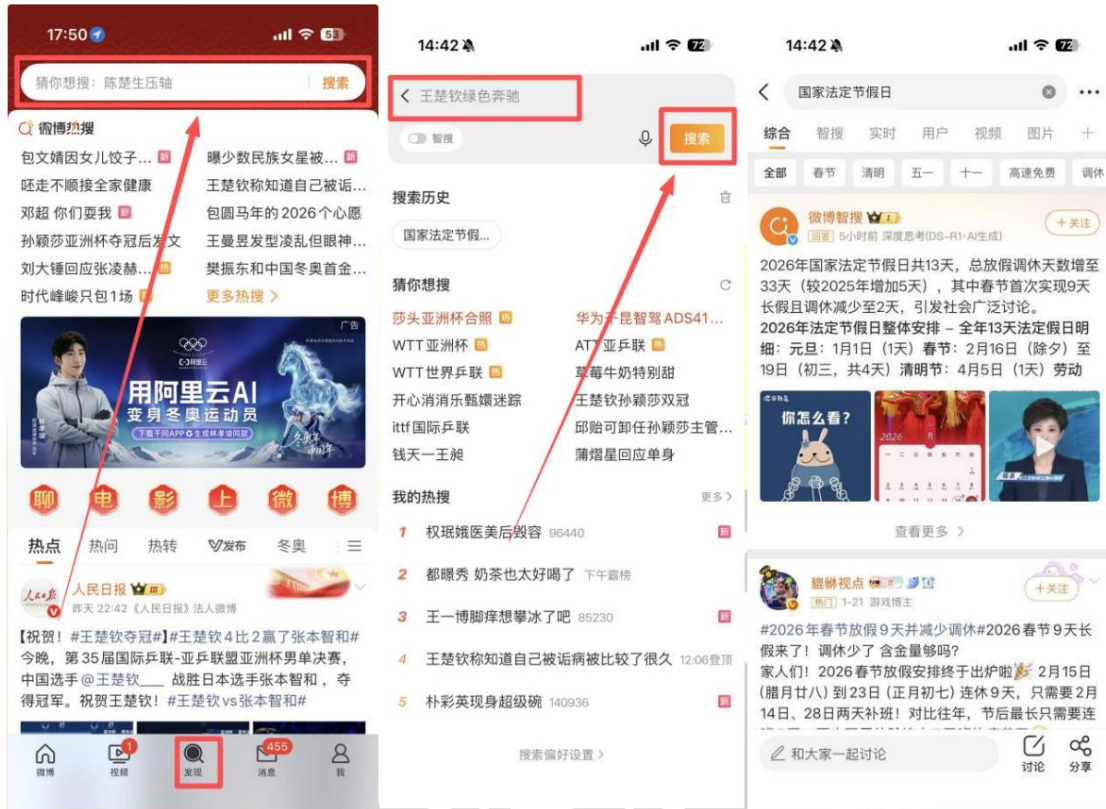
17:50

猜你想搜：陈楚生压轴 | 搜索

微博热搜

包文婧因女儿饺子... 新
曝少数民族女星被... 新
呸走不顺接全家健康
王楚钦称知道自己被诟...
邓超 你们要我 新
包圆马年的 2026 个心愿
孙颖莎亚洲杯夺冠后发文
王曼昱发型凌乱但眼神...
刘大锤回应张凌赫...
樊振东和中国冬奥首金...
时代峰峻只包1场
更多热搜 >

广告
用阿里云AI 变身冬奥运动员
下载千问APP 生成林孝埈同款

聊 电 影 上 微 博

热点 热问 热转 V发布 冬奥

人民日报
昨天 22:42 《人民日报》法人微博

【祝贺！#王楚钦夺冠#】#王楚钦4比2赢了张本智和# 今晚，第35届国际乒联-亚乒联盟亚洲杯男单决赛，中国选手 @王楚钦___ 战胜日本选手张本智和，夺得冠军。祝贺王楚钦！#王楚钦vs张本智和#

微博 视频 1 发现 455 消息 我

14:42

< 王楚钦绿色奔驰

智搜

搜索

搜索历史

国家法定节假...

猜你想搜

莎头亚洲杯合照
华为乾崑智驾 ADS41...
WTT亚洲杯
ATT亚乒联
WTT世界乒联
草莓牛奶特别甜
开心消消乐甄嬛迷踪
王楚钦孙颖莎双冠
ittf国际乒联
邱贻可卸任孙颖莎主管...
钱天一王昶
蒲熠星回应单身

我的热搜 更多 >

1 权珉娥医美后毁容 96440 新
2 都暻秀 奶茶也太好喝了 下午霸榜
3 王一博脚痒想攀冰了吧 85230 新
4 王楚钦称知道自己被诟病被比较了很久 12:06登顶
5 朴彩英现身超级碗 140936 新

搜索偏好设置 >

14:42

< 国家法定节假日

综合 智搜 实时 用户 视频 图片 +

全部 春节 清明 五一 十一 高速免费 调休

微博智搜
回答 5小时前 深度思考(DS-R1-AI生成)
+关注

2026年国家法定节假日共13天，总放假调休天数增至33天（较2025年增加5天），其中春节首次实现9天长假且调休减少至2天，引发社会广泛讨论。
2026年法定节假日整体安排 – 全年13天法定假日明细：元旦：1月1日（1天）春节：2月16日（除夕）至19日（初三，共4天）清明节：4月5日（天）劳动

你怎么看？
2026

查看更多 >

貔貅视点
热门 1-21 游戏博主
+关注

#2026年春节放假9天并减少调休#2026春节9天长假来了！调休少了 含金量够吗？
家人们！2026 春节放假安排终于出炉啦 2月15日（腊月廿八）到23日（正月初七）连休9天，只需要2月14日、28日两天补班！对比往年，节后最长只需要连

和大家一起讨论
讨论 分享